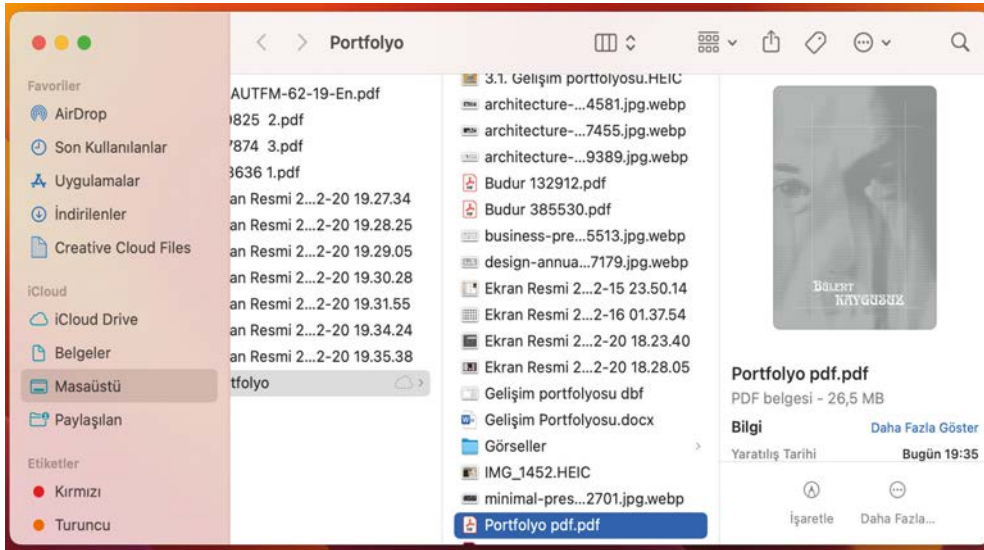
Portfolyo

Favoriler
AirDrop
Son Kullanılanlar
Uygulamalar
İndirilenler
Creative Cloud Files

iCloud
iCloud Drive
Belgeler
Masaüstü
Paylaşılan

Etiketler
Kırmızı
Turuncu

AUTFM-62-19-En.pdf
9825 2.pdf
7874 3.pdf
3636 1.pdf
an Resmi 2...2-20 19.27.34
an Resmi 2...2-20 19.28.25
an Resmi 2...2-20 19.29.05
an Resmi 2...2-20 19.30.28
an Resmi 2...2-20 19.31.55
an Resmi 2...2-20 19.34.24
an Resmi 2...2-20 19.35.38
tfolyo

3.1. Gelişim portfolyosu.HEIC
architecture-...4581.jpg.webp
architecture-...7455.jpg.webp
architecture-...9389.jpg.webp
Budur 132912.pdf
Budur 385530.pdf
business-pre...5513.jpg.webp
design-annua...7179.jpg.webp
Ekran Resmi 2...2-15 23.50.14
Ekran Resmi 2...2-16 01.37.54
Ekran Resmi 2...2-20 18.23.40
Ekran Resmi 2...2-20 18.28.05
Gelişim portfolyosu dbf
Gelişim Portfolyosu.docx
Görseller
IMG_1452.HEIC
minimal-pres...2701.jpg.webp
Portfolyo pdf.pdf

BÜLENT KAYGUSUZ

Portfolyo pdf.pdf
PDF belgesi - 26,5 MB
Bilgi
Daha Fazla Göster
Yaratılış Tarihi
Bugün 19:35
İşaretle
Daha Fazla...